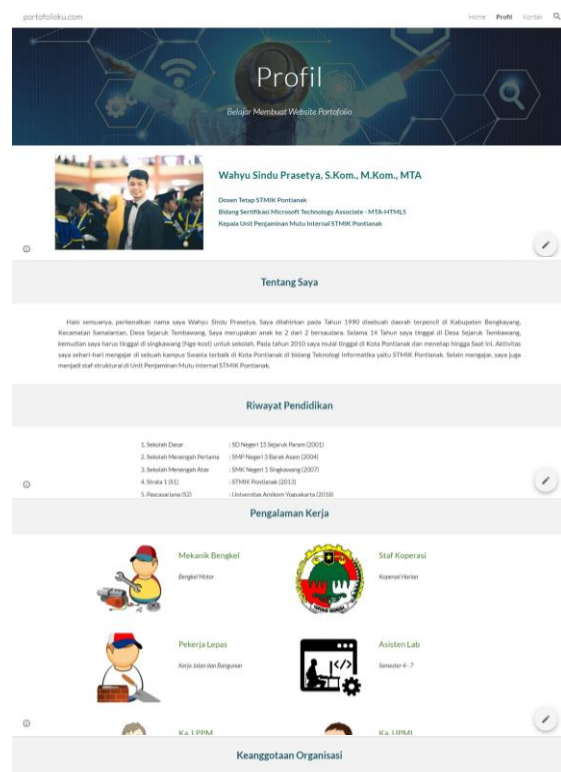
portofolioku.com

Home Profil Kontak

Profil

Belajar Membuat Website Portofolio

Wahyu Sindu Prasetya, S.Kom., M.Kom., MTA

Dosen Tetap STMIK Pontianak

Bidang Sertifikasi Microsoft Technology Associate - MTA-HTML5

Kepala Unit Penjaminan Mutu Internal STMIK Pontianak

Tentang Saya

Halo semuanya, perkenalkan nama saya Wahyu Sindu Prasetya. Saya dilahirkan pada Tahun 1990 disebuah daerah terpencil di Kabupaten Bengkayang, Kecamatan Samalantan, Desa Sejaruk Tembawang. Saya merupakan anak ke 2 dari 2 bersaudara. Selama 14 Tahun saya tinggal di Desa Sejaruk Tembawang, kemudian saya harus tinggal di singkawang (Nge-kost) untuk sekolah. Pada tahun 2010 saya mulai tinggal di Kota Pontianak dan menetap hingga Saat Ini. Aktivitas saya sehari-hari mengajar di sebuah kampus Swasta terbaik di Kota Pontianak di bidang Teknologi Informatika yaitu STMIK Pontianak. Selain mengajar, saya juga menjadi staf struktural di Unit Penjaminan Mutu internal STMIK Pontianak.

Riwayat Pendidikan

| 1. Sekolah Dasar | : SD Negeri 15 Sejaruk Param (2001) |
|---|---|
| 2. Sekolah Menengah Pertama | : SMP Negeri 3 Barak Asam (2004) |
| 3. Sekolah Menengah Atas | : SMK Negeri 1 Singkawang (2007) |
| 4. Strata 1 (S1) | : STMIK Pontianak (2013) |
| 5. Pascasarjana (S2) | : Universitas Amikom Yogyakarta (2018) |

Pengalaman Kerja

Mekanik Bengkel

Bengkel Motor

Staf Koperasi

Koperasi Harian

Pekerja Lepas

Kerja Jalan dan Bangunan

Asisten Lab

Semester 4 - 7

Ka. LPPM

Ka. UPMI

Keanggotaan Organisasi